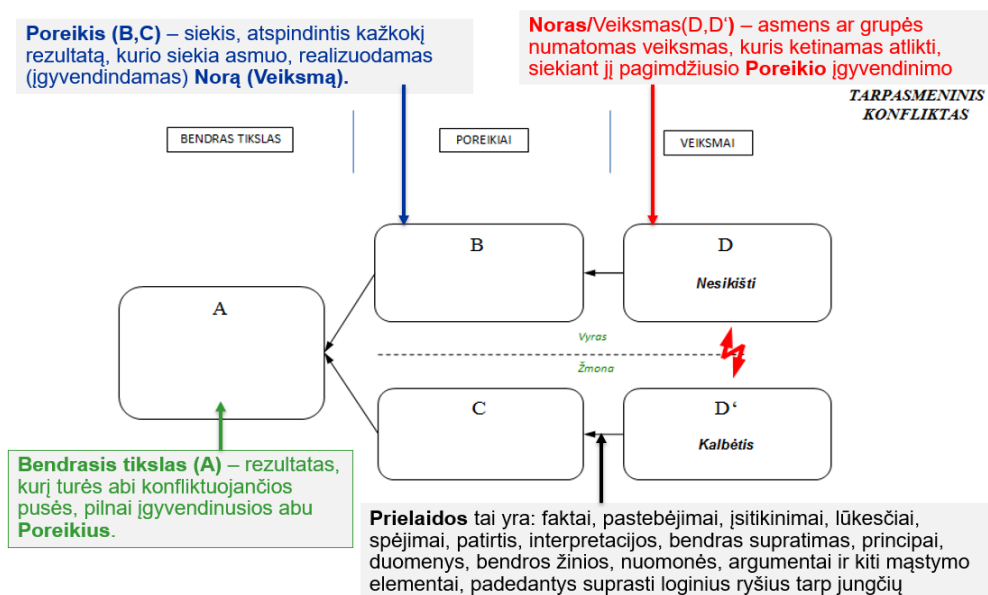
Poreikis (B,C) – siekis, atspindintis kažkokį rezultatą, kurio siekia asmuo, realizuodamas (įgyvendindamas) Norą (Veiksmą).

Noras/Veiksmas(D,D‘) – asmens ar grupės numatomas veiksmas, kuris ketinamas atlikti, siekiant jį pagimdžiusio Poreikio įgyvendinimo

TARPASMENINIS KONFLIKTAS

BENDRAS TIKSLAS

POREIKIAI

VEIKSMAI

B

D

Nesikišti

A

Vyras

Žmona

C

D‘

Kalbėtis

Bendrasis tikslas (A) – rezultatas, kurį turės abi konfliktuojančios pusės, pilnai įgyvendinusios abu Poreikius.

Prielaidos tai yra: faktai, pastebėjimai, įsitikinimai, lūkesčiai, spėjimai, patirtis, interpretacijos, bendras supratimas, principai, duomenys, bendros žinios, nuomonės, argumentai ir kiti mąstymo elementai, padedantys suprasti loginius ryšius tarp jungčių